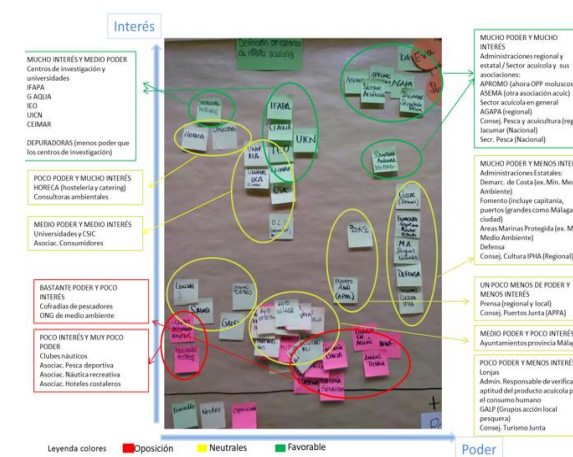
Interés

MUCHO INTERÉS Y MEDIO PODER
Centros de investigación y universidades
IFAPA
G AQUA
IEO
UICN
CEIMAR

DEPURADORAS (menos poder que los centros de investigación)

POCO PODER Y MUCHO INTERÉS
HORECA (hostelería y catering)
Consultoras ambientales

MEDIO PODER Y MEDIO INTERÉS
Universidades y CSIC
Asociac. Consumidores

BASTANTE PODER Y POCO INTERÉS
Cofradías de pescadores
ONG de medio ambiente

POCO INTERÉS Y MUY POCO PODER
Clubes náuticos
Asociac. Pesca deportiva
Asociac. Náutica recreativa
Asociac. Hoteles costaleros

MUCHO PODER Y MUCHO INTERÉS
Administraciones regional y estatal/ Sector acuícola y sus asociaciones:
APROMO (ahora OPP moluscos
ASEMA (otra asociación acuíc
Sector acuícola en general
AGAPA (regional)
Consej. Pesca y acuicultura (reg
Jacumar (Nacional)
Secr. Pesca (Nacional)

MUCHO PODER Y MENOS INTER
Administraciones Estatales:
Demarc. de Costa (ex. Min. Med
Ambiente)
Fomento (incluye capitanía, puertos (grandes como Málaga ciudad)
Areas Marinas Protegida (ex. M Medio Ambiente)
Defensa
Consej. Cultura IPHA (Regional)

UN POCO MENOS DE PODER Y MENOS INTERÉS
Prensa (regional y local)
Consej. Puertos Junta (APPA)

MEDIO PODER Y POCO INTERÉS
Ayuntamientos provincia Málag

POCO PODER Y MENOS INTERÉ
Lonjas
Admin. Responsable de verifica aptitud del producto acuícola p el consumo humano
GALP (Grupos acción local pesquera)
Consej. Turismo Junta

IFAPA
UICN
AGAPA
CSIC
HORECA
PUERTOS (APPA)
DEFENSA

Leyenda colores
Oposición
Neutrales
Favorable

Poder